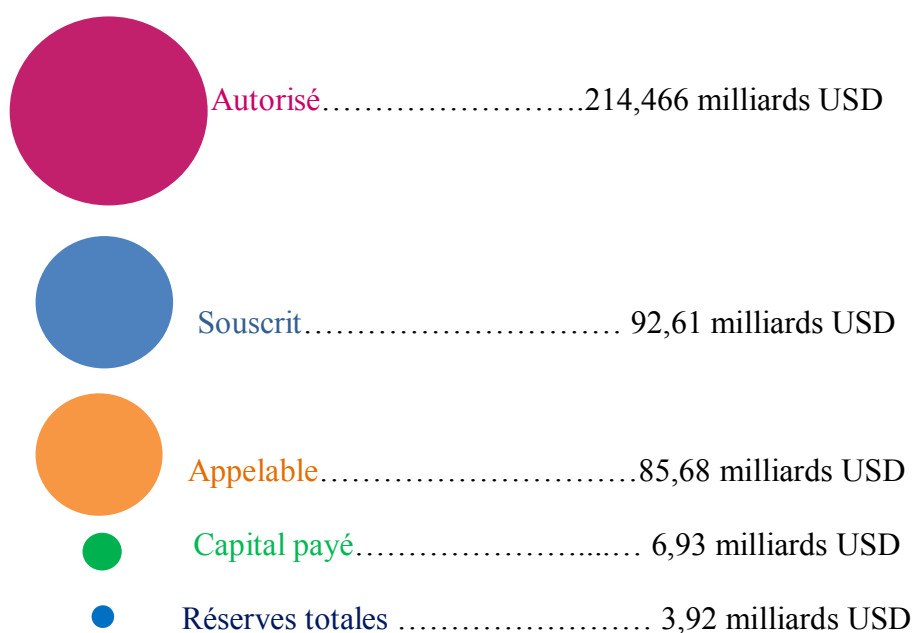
Autorisé…………………….214,466 milliards USD

Souscrit………………………… 92,61 milliards USD

Appelable…………………………85,68 milliards USD

Capital payé…………………...… 6,93 milliards USD

Réserves totales …………………… 3,92 milliards USD